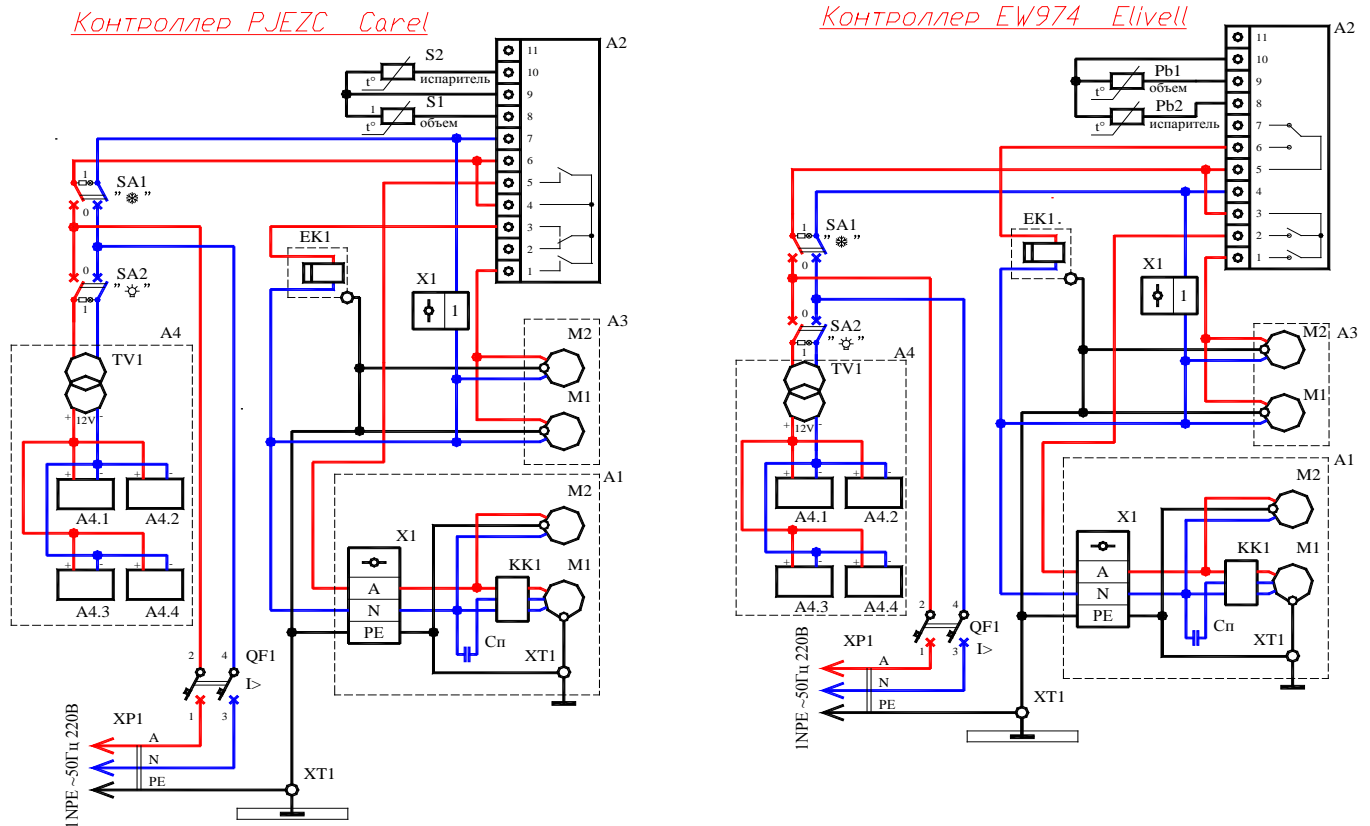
Контроллер PJEZC Carel

A2
11
10
9
8
7
6
5
4
3
2
1
S2
t°
испаритель
S1
1
t°
объем
SA1
1
0
"❄"
SA2
0
1
"☼"
EK1
X1
1
A3
M2
M1
A4
TV1
+12V-
+
-
A4.1
A4.2
A4.3
A4.4
A1
M2
X1
A
N
PE
KK1
M1
Cп
XT1
2
4
QF1
I>
1
3
XP1
A
N
PE
1NPE ~50Гц 220В
XT1

Контроллер EW974 Elivell

A2
11
10
9
8
7
6
5
4
3
2
1
Pb1
t°
объем
Pb2
t°
испаритель
SA1
1
0
"❄"
SA2
0
1
"☼"
EK1
X1
1
A3
M2
M1
A4
TV1
+12V-
A4.1
A4.2
A4.3
A4.4
A1
M2
X1
A
N
PE
KK1
M1
Cп
XT1
2
4
QF1
I>
1
3
XP1
A
N
PE
1NPE ~50Гц 220В
XT1